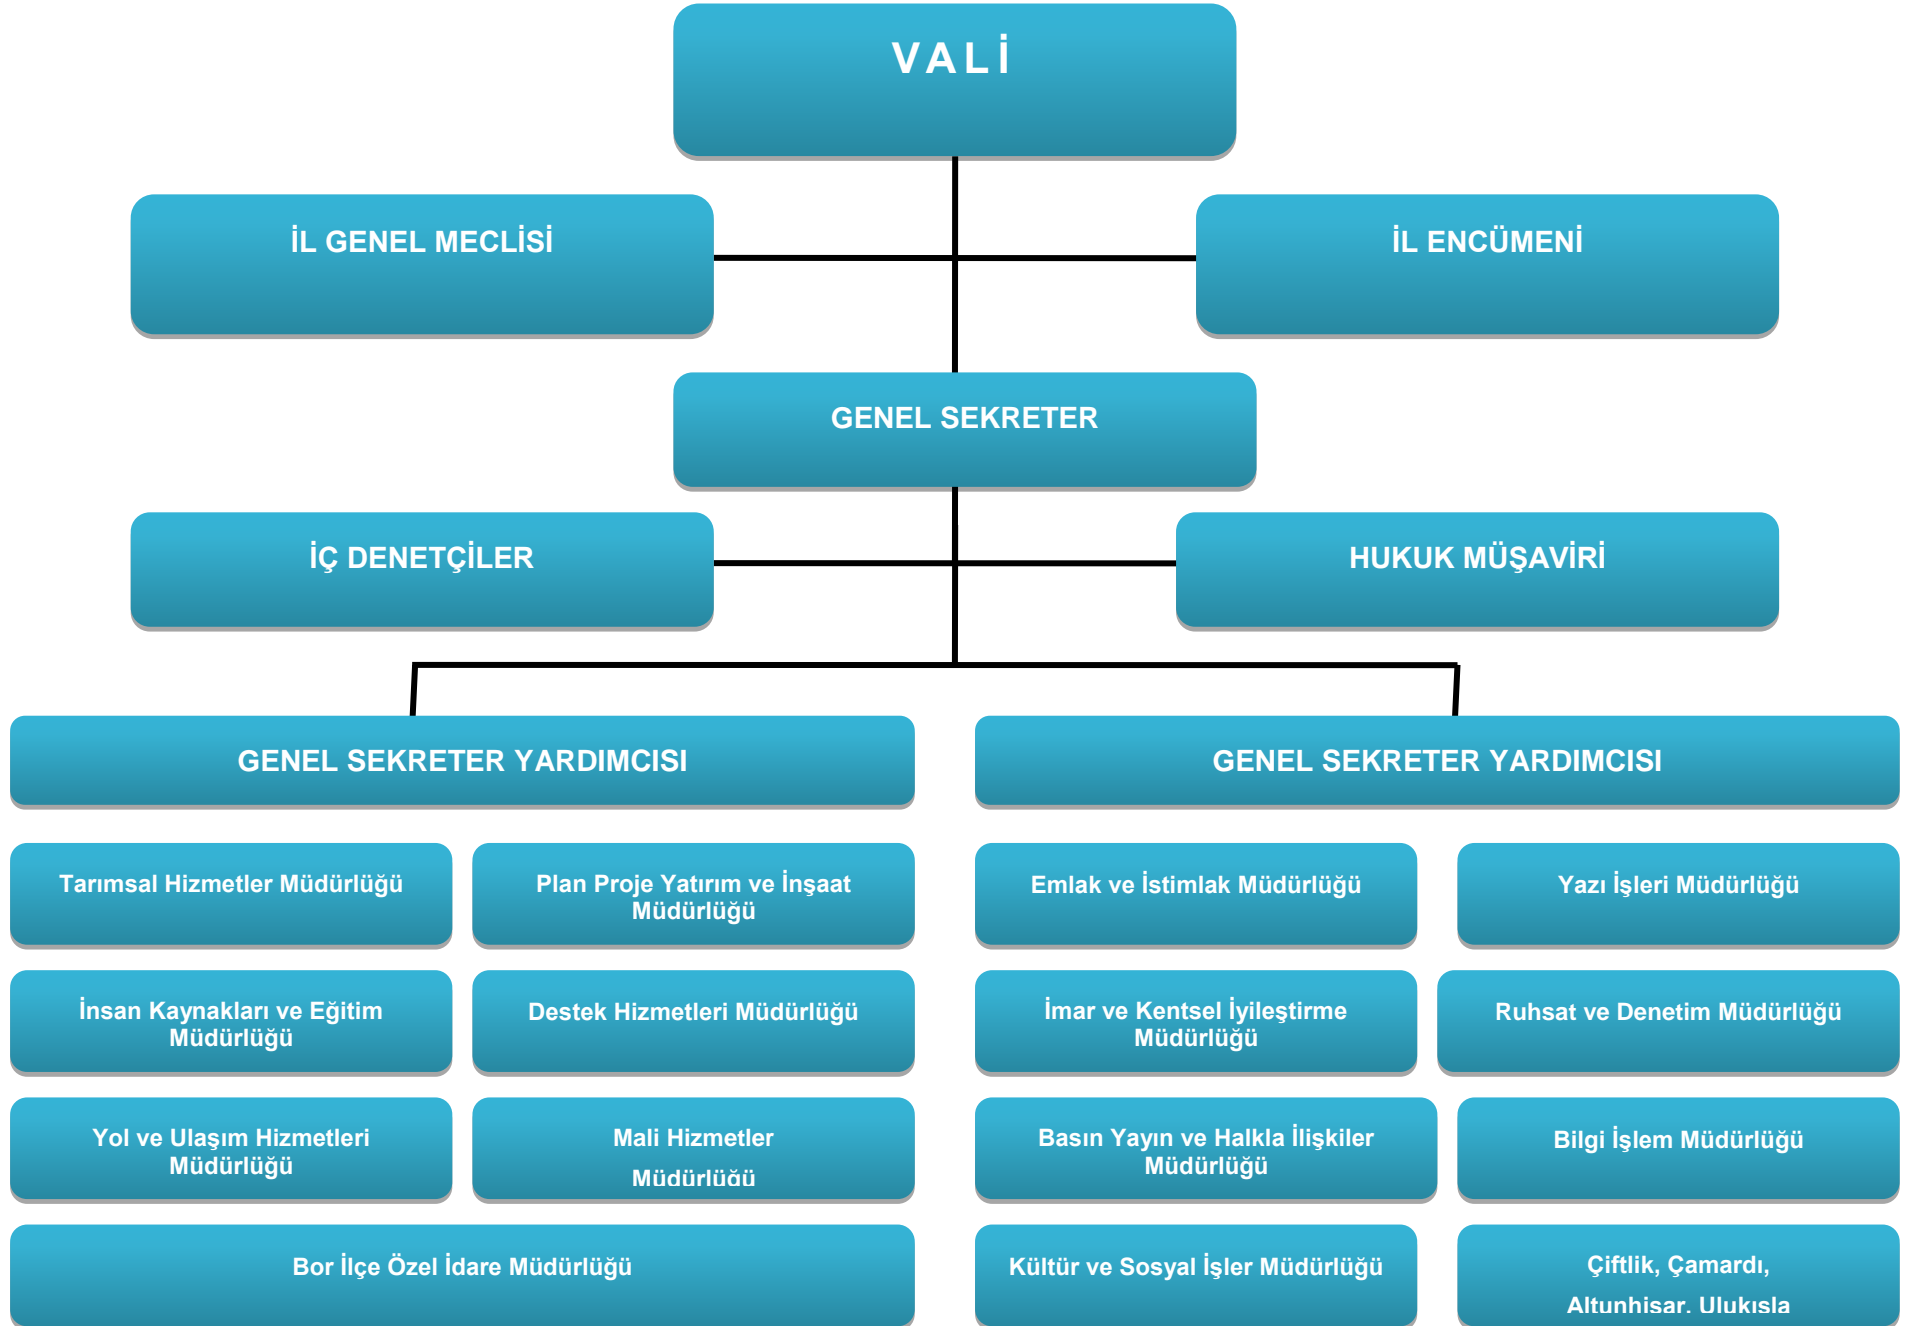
VALİ

İL GENEL MECLİSİ

İL ENCÜMENİ

GENEL SEKRETER

İÇ DENETÇİLER

HUKUK MÜŞAVİRİ

GENEL SEKRETER YARDIMCISI

GENEL SEKRETER YARDIMCISI

Tarımsal Hizmetler Müdürlüğü

Plan Proje Yatırım ve İnşaat Müdürlüğü

Emlak ve İstimlak Müdürlüğü

Yazı İşleri Müdürlüğü

İnsan Kaynakları ve Eğitim Müdürlüğü

Destek Hizmetleri Müdürlüğü

İmar ve Kentsel İyileştirme Müdürlüğü

Ruhsat ve Denetim Müdürlüğü

Yol ve Ulaşım Hizmetleri Müdürlüğü

Mali Hizmetler Müdürlüğü

Basın Yayın ve Halkla İlişkiler Müdürlüğü

Bilgi İşlem Müdürlüğü

Bor İlçe Özel İdare Müdürlüğü

Kültür ve Sosyal İşler Müdürlüğü

Çiftlik, Çamardı, Altunhisar, Ulukısla